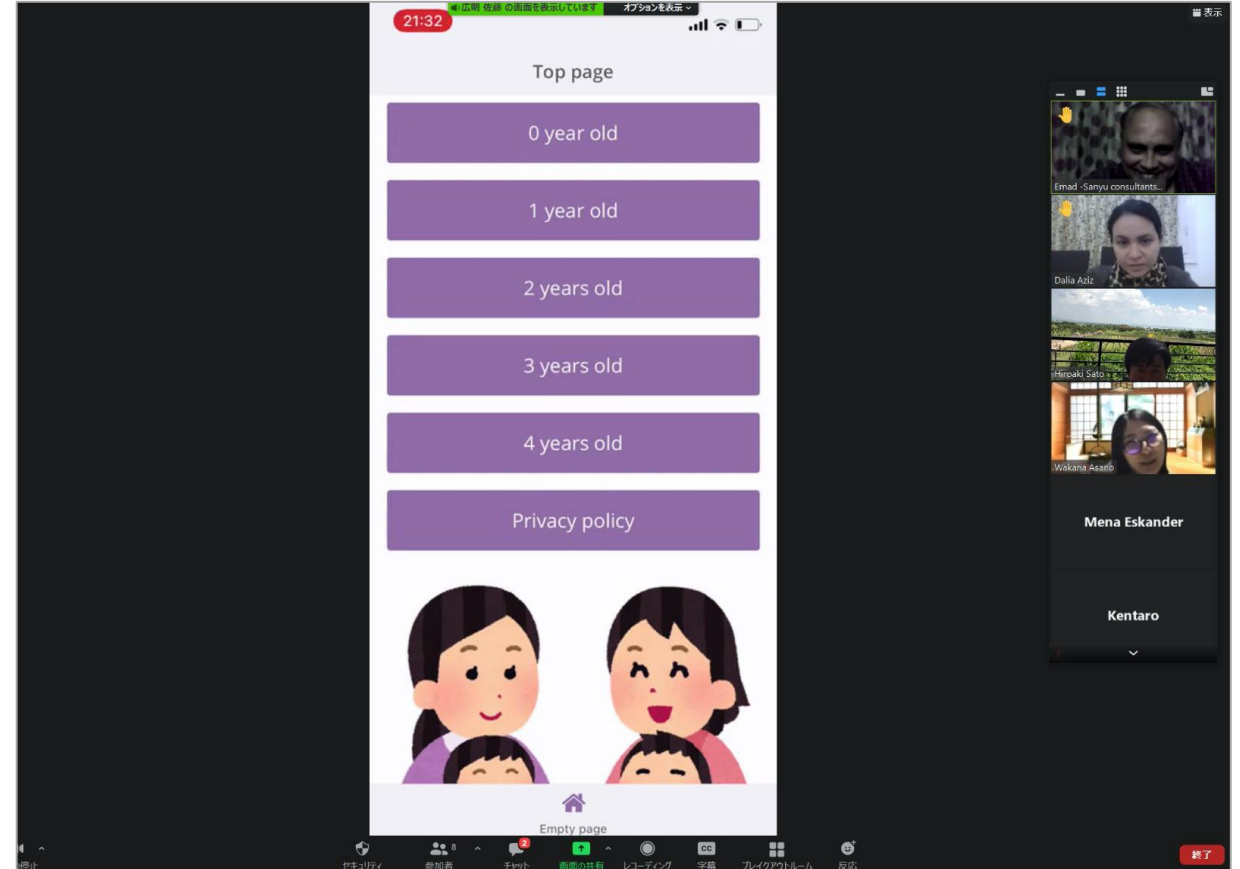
広明 佐藤 の画面を表示しています オプションを表示

21:32

表示

Top page

0 year old

1 year old

2 years old

3 years old

4 years old

Privacy policy

Emad -Sanyu consultants...

Dalia Aziz

Hiroaki Sato

Wakana Asano

Mena Eskander

Kentaro

Empty page

停止

セキュリティ

8
参加者

2
チャット

画面の共有

レコーディング

字幕

ブレイクアウトルーム

反応

終了